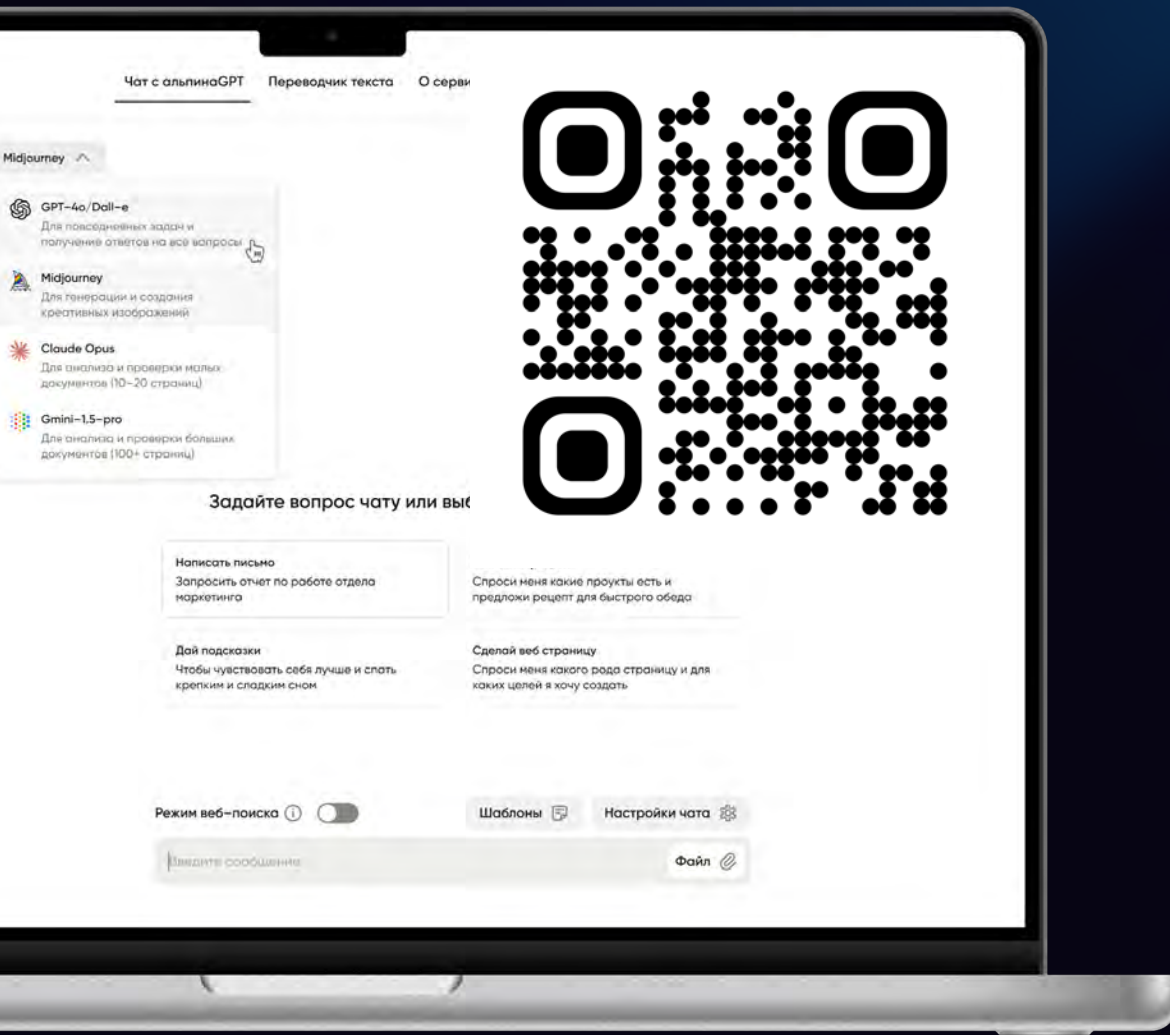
Чат с альпинаGPT Переводчик текста О серви

Midjourney

GPT-4o/Dall-e
Для повседневных задач и получение ответов на все вопросы

Midjourney
Для генерации и создания креативных изображений

Claude Opus
Для анализа и проверки малых документов (10-20 страниц)

Gmini-1.5-pro
Для анализа и проверки больших документов (100+ страниц)

Задайте вопрос чату или вы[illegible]

Написать письмо
Запросить отчет по работе отдела маркетинга

Спроси меня какие проукты есть и предложи рецепт для быстрого обеда

Дай подсказки
Чтобы чувствовать себя лучше и спать крепким и сладким сном

Сделай веб страницу
Спроси меня какого рода страницу и для каких целей я хочу создать

Режим веб-поиска

Шаблоны

Настройки чата

Введите сообщение

Файл